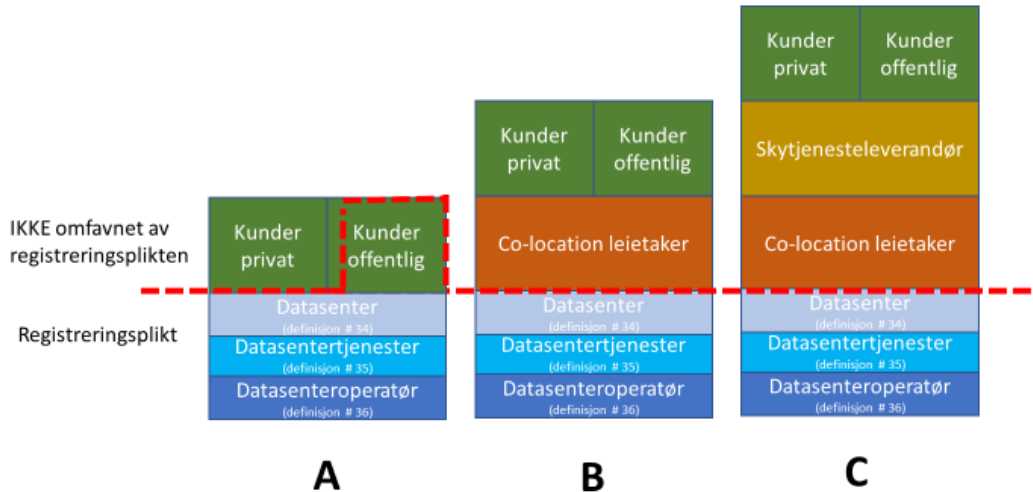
IKKE omfavnet av registreringsplikten

Registreringsplikt

Kunder privat

Kunder offentlig

Datasenter
(definisjon # 34)

Datasentertjenester
(definisjon # 35)

Datasenteroperatør
(definisjon # 36)

A

Kunder privat

Kunder offentlig

Co-location leietaker

Datasenter
(definisjon # 34)

Datasentertjenester
(definisjon # 35)

Datasenteroperatør
(definisjon # 36)

B

Kunder privat

Kunder offentlig

Skytjenesteleverandør

Co-location leietaker

Datasenter
(definisjon # 34)

Datasentertjenester
(definisjon # 35)

Datasenteroperatør
(definisjon # 36)

C